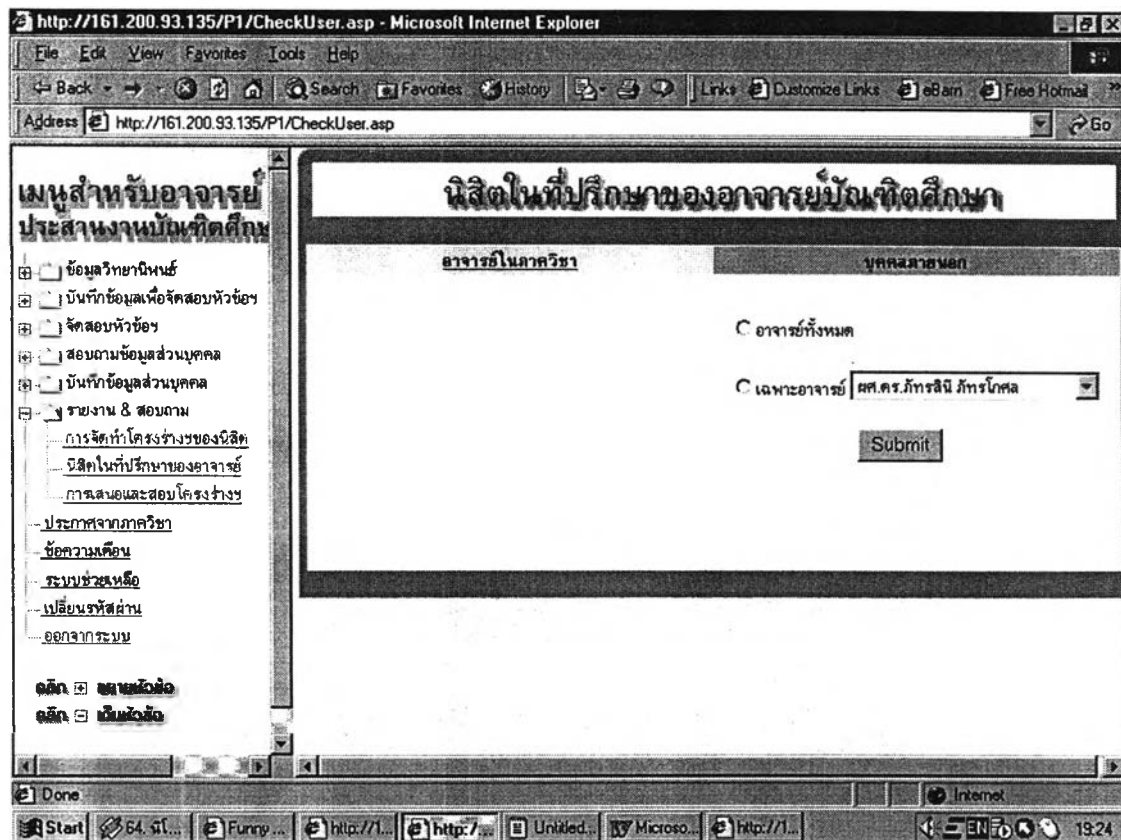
http://161.200.93.135/P1/CheckUser.asp - Microsoft Internet Explorer

File Edit View Favorites Tools Help

Back Search Favorites History Links Customize Links eBam Free Hotmail

Address http://161.200.93.135/P1/CheckUser.asp Go

เมนูสำหรับอาจารย์
ประสานงานบัณฑิตศึกษ

ข้อมูลวิทยานิพนธ์
บันทึกข้อมูลเพื่อจัดสอบหัวข้อฯ
จัดสอบหัวข้อฯ
สอบถามข้อมูลส่วนบุคคล
บันทึกข้อมูลส่วนบุคคล
รายงาน & สอบถาม
การจัดทำโครงร่างของนิสิต
นิสิตในที่ปรึกษาของอาจารย์
การเสนอและสอบโครงร่างฯ
ประกาศจากภาควิชา
ข้อความเตือน
ระบบช่วยเหลือ
เปลี่ยนรหัสผ่าน
ออกจากระบบ

คลิก ⊞ ขยายหัวข้อ
คลิก ⊟ เก็บหัวข้อ

นิสิตในที่ปรึกษาของอาจารย์บัณฑิตศึกษา

อาจารย์ในภาควิชา | บุคคลภายนอก

อาจารย์ทั้งหมด

เฉพาะอาจารย์ ผศ.ดร.ภัทรสินี ภัทรโกศล

Submit

Done | Internet

Start 64, สโ... Funny ... http://1... http:/... Untitled... Microso... http://1... 19:24